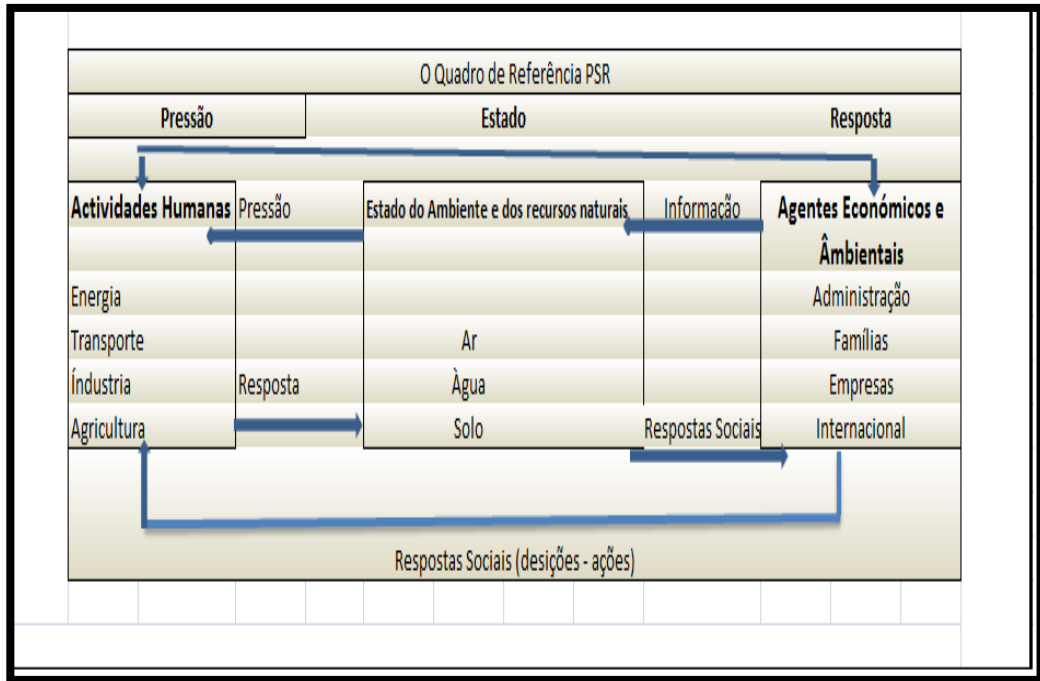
O Quadro de Referência PSR

Pressão

Estado

Resposta

Actividades Humanas

Pressão

Estado do Ambiente e dos recursos naturais

Informação

Agentes Económicos e Âmbientais

Energia

Administração

Transporte

Ar

Famílias

Índustria

Resposta

Àgua

Empresas

Agricultura

Solo

Respostas Sociais

Internacional

Respostas Sociais (desições - ações)